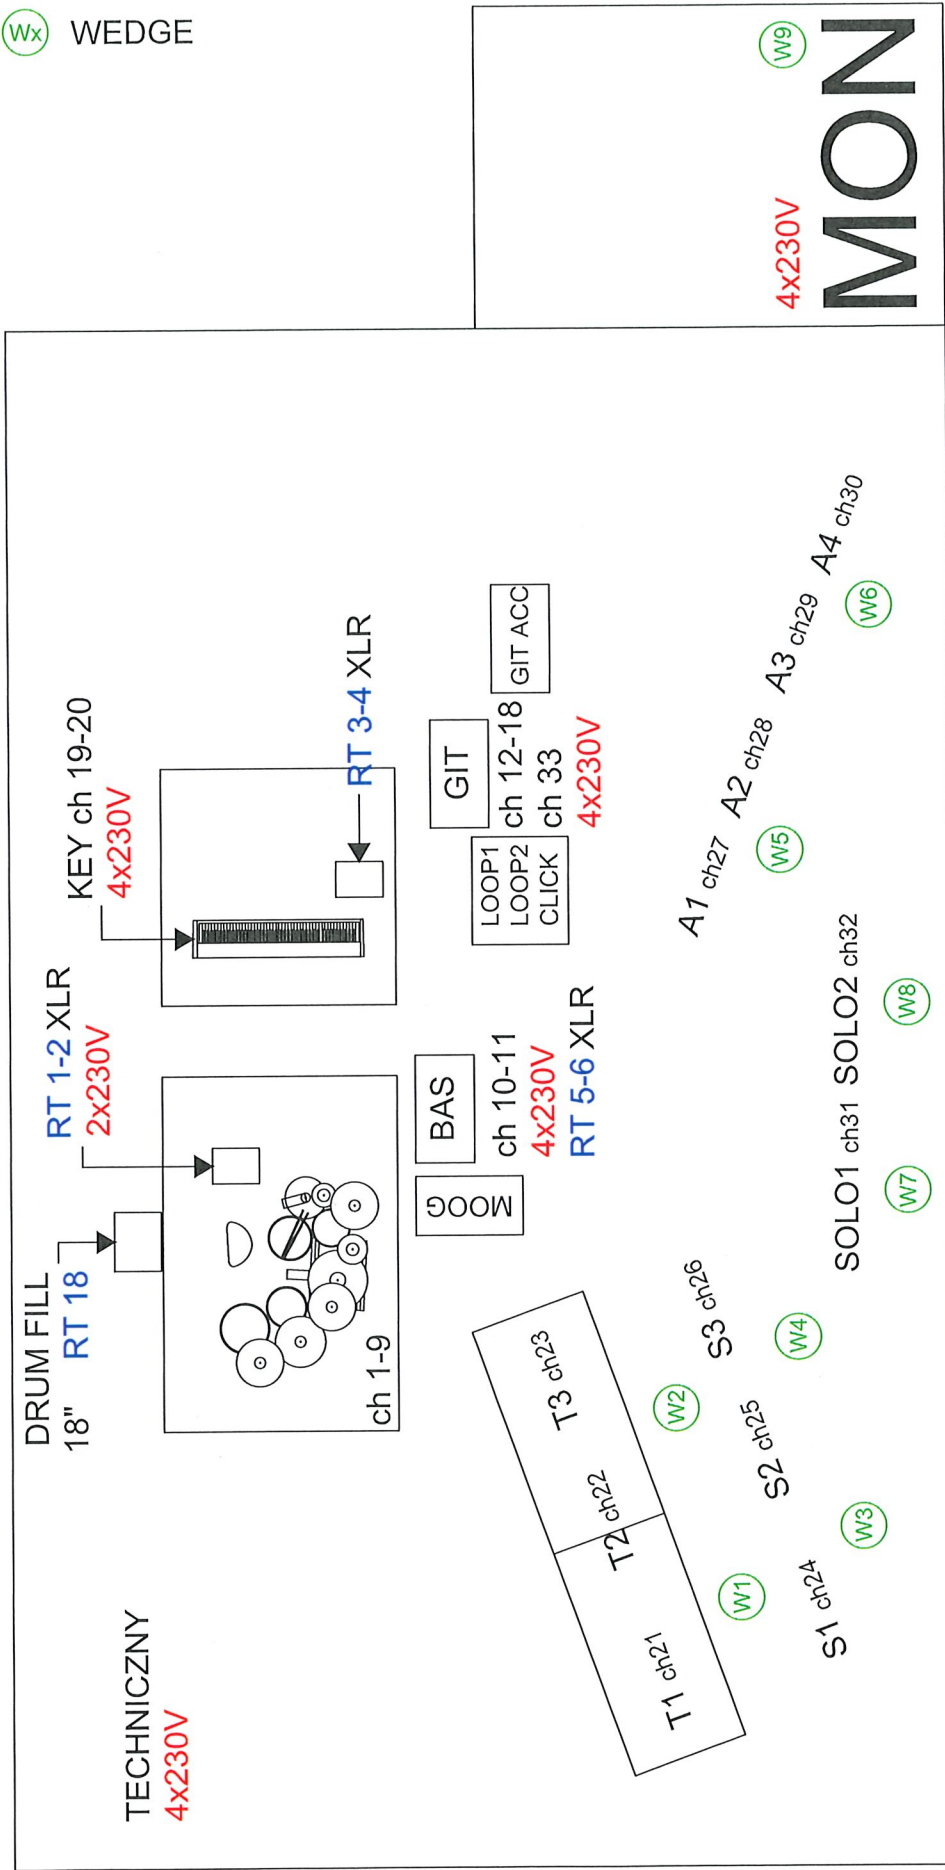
Wx WEDGE

W9
4x230V
MON

DRUM FILL
18" RT 18

RT 1-2 XLR
2x230V

KEY ch 19-20
4x230V

RT 3-4 XLR

GIT ACC

GIT
ch 12-18
ch 33
4x230V

LOOP1
LOOP2
CLICK

BAS
ch 10-11
4x230V
RT 5-6 XLR

MOOG

ch 1-9

A1 ch27
W5
A2 ch28
A3 ch29
W6
A4 ch30

SOLO1 ch31
W7
SOLO2 ch32
W8

T1 ch21
T2 ch22
T3 ch23

W1
W2
W3
W4

S1 ch24
S2 ch25
S3 ch26

TECHNICZNY
4x230V